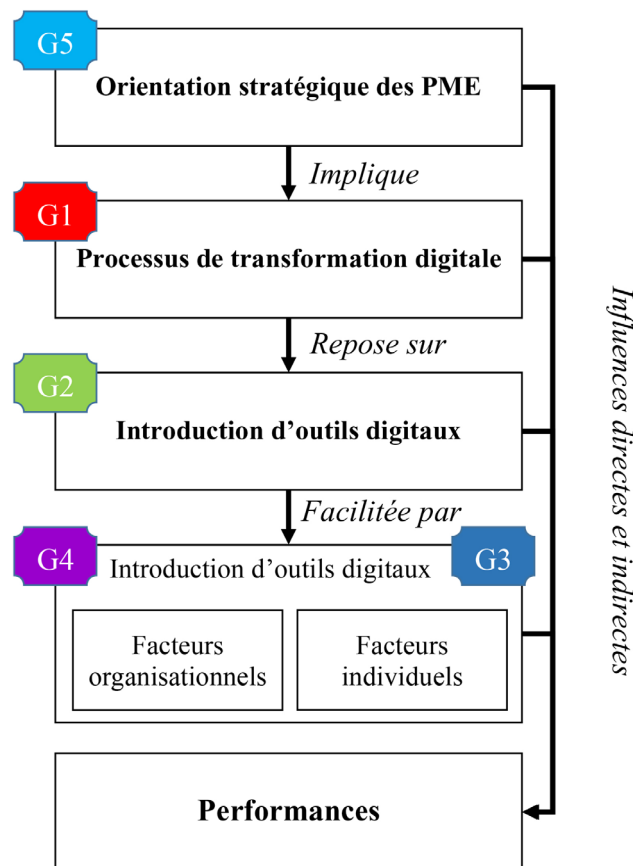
G5
Orientation stratégique des PME

Implique

G1
Processus de transformation digitale

Repose sur

G2
Introduction d'outils digitaux

Facilitée par

G4
Introduction d'outils digitaux
G3

Facteurs organisationnels

Facteurs individuels

Performances

Influences directes et indirectes